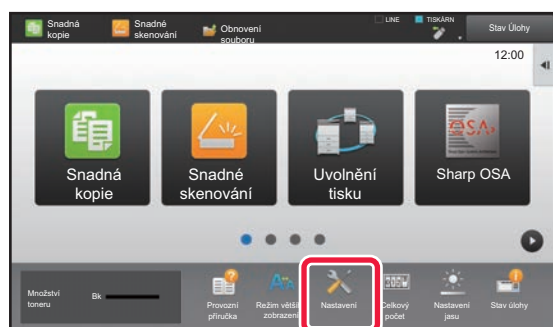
Snadná kopie
Snadné skenování
Obnovení souboru
LINE
TISKÁRN
Stav Úlohy
12:00
Snadná kopie
Snadné skenování
Uvolnění tisku
Sharp OSA
Množství toneru
Bk
Provozní příručka
Režim větší zobrazení
Nastavení
Celkový počet
Nastavení jasu
Stav úlohy